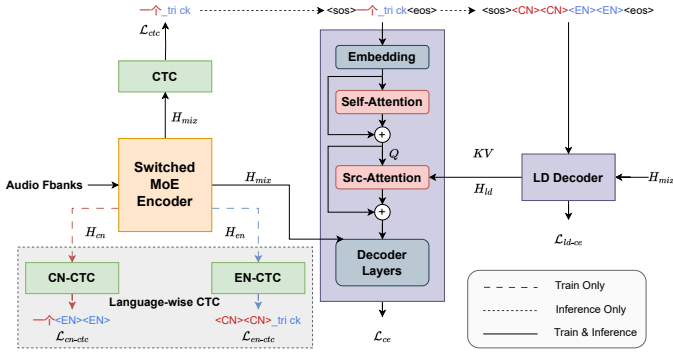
一个_tri ck <sos>一个_tri ck<eos> <sos><CN><CN><EN><EN><eos>

$\mathcal{L}_{ctc}$

CTC

$H_{mix}$

Audio Fbanks

Switched MoE Encoder

$H_{mix}$

$H_{cn}$

$H_{en}$

CN-CTC

EN-CTC

Language-wise CTC

一个<EN><EN>

$\mathcal{L}_{cn\text{-}ctc}$

<CN><CN>_tri ck

$\mathcal{L}_{en\text{-}ctc}$

Embedding

Self-Attention

$Q$

Src-Attention

Decoder Layers

$\mathcal{L}_{ce}$

$KV$

$H_{ld}$

LD Decoder

$H_{mix}$

$\mathcal{L}_{ld\text{-}ce}$

Train Only

Inference Only

Train & Inference